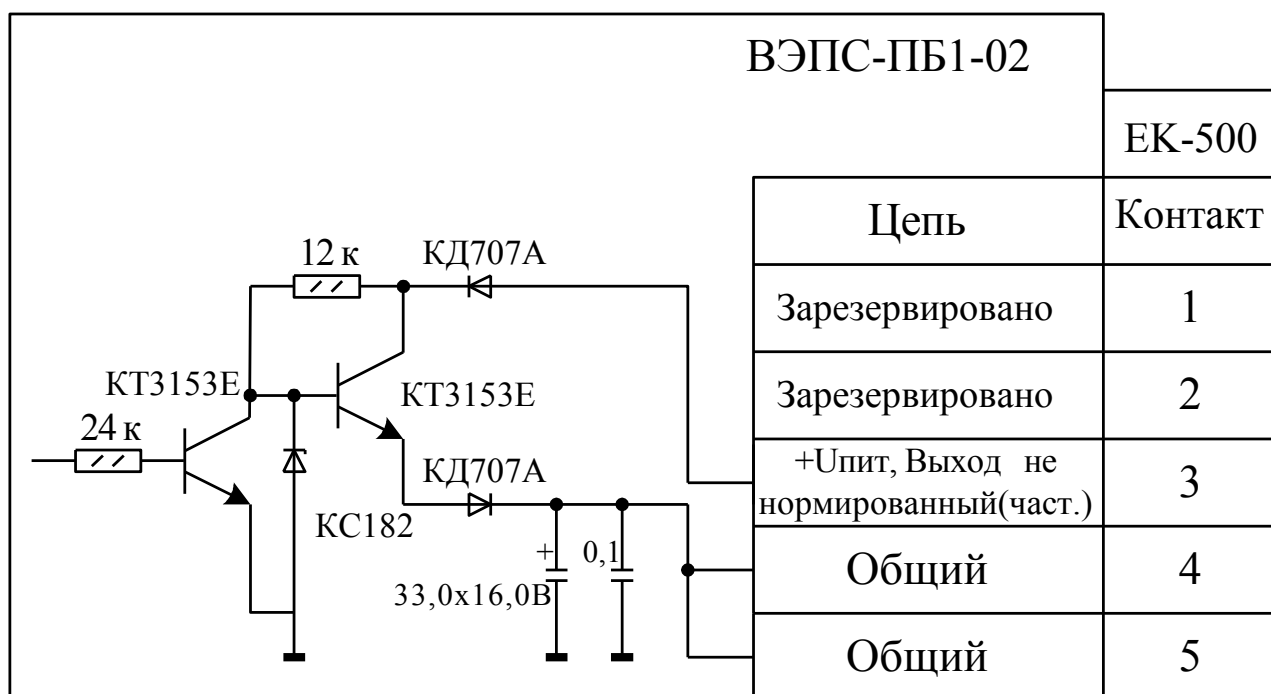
ВЭПС-ПБ1-02

ЕК-500

12 к
КД707А
КТ3153Е
КТ3153Е
24 к
КД707А
КС182
+
0,1
33,0х16,0В

| Цепь | Контакт |
|---|---|
| Зарезервировано | 1 |
| Зарезервировано | 2 |
| +Uпит, Выход не нормированный(част.) | 3 |
| Общий | 4 |
| Общий | 5 |